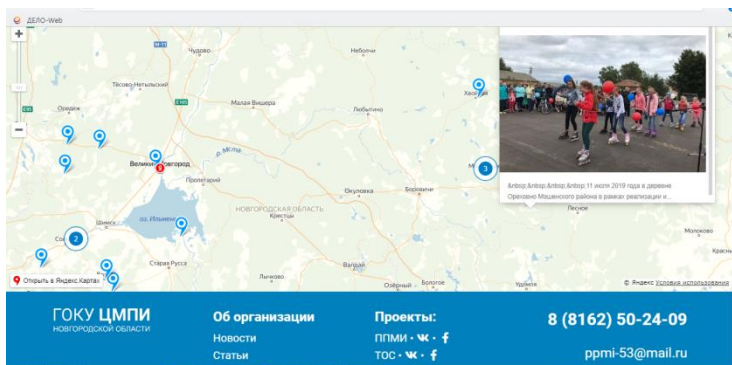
ДЕЛО-Web

+

−

Чудово

Неболчи

Тёсово-Нетыльский

Оредеж

Малая Вишера

Любытино

Хвойная

Великий Новгород

р. Мста

Пролетарий

Окуловка

Боровичи

НОВГОРОДСКАЯ ОБЛАСТЬ

Крестцы

Шимск

оз. Ильмень

Старая Русса

Валдай

Лычково

Озёрный

Бологое

Удомля

Пестово

Молоково

2

3

Открыть в Яндекс.Картах

&nbsp;&nbsp;&nbsp;&nbsp;11 июля 2019 года в деревне Орехово Маловишерского района в рамках реализации и...

© Яндекс Условия использования

ГОКУ ЦМПИ
НОВГОРОДСКОЙ ОБЛАСТИ

Об организации
Новости
Статьи

Проекты:
ППМИ • ВК • f
ТОС • ВК • f

8 (8162) 50-24-09

ppmi-53@mail.ru